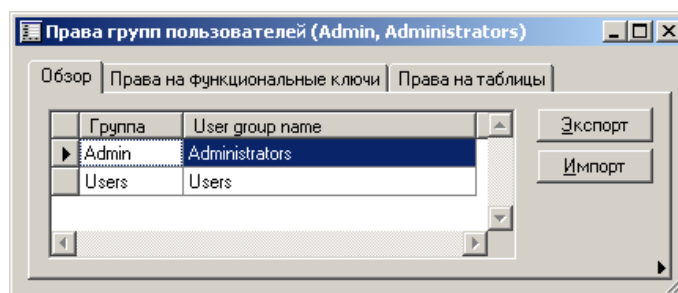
Права групп пользователей (Admin, Administrators)

Обзор | Права на функциональные ключи | Права на таблицы

| | Группа | User group name |
|---|---|---|
| ▶ | Admin | Administrators |
| | Users | Users |

Экспорт

Импорт